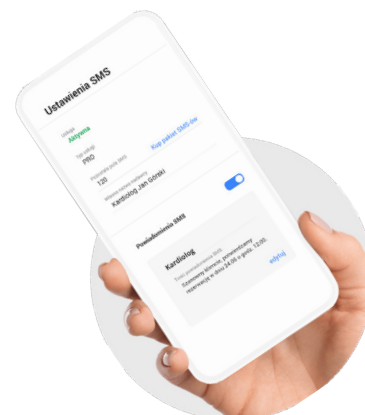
Ustawienia SMS

Usługa
Aktywna

Typ usługi
PRO
Kup pakiet SMS-ów

Pozostało SMS
120

Kardiolog Jan Górski

Powiadomienia SMS

Kardiolog
Treść powiadomienia SMS
Szanowny pacjencie, potwierdzamy rezerwację w dniu 14.05 o godz. 12:00.
edytuj